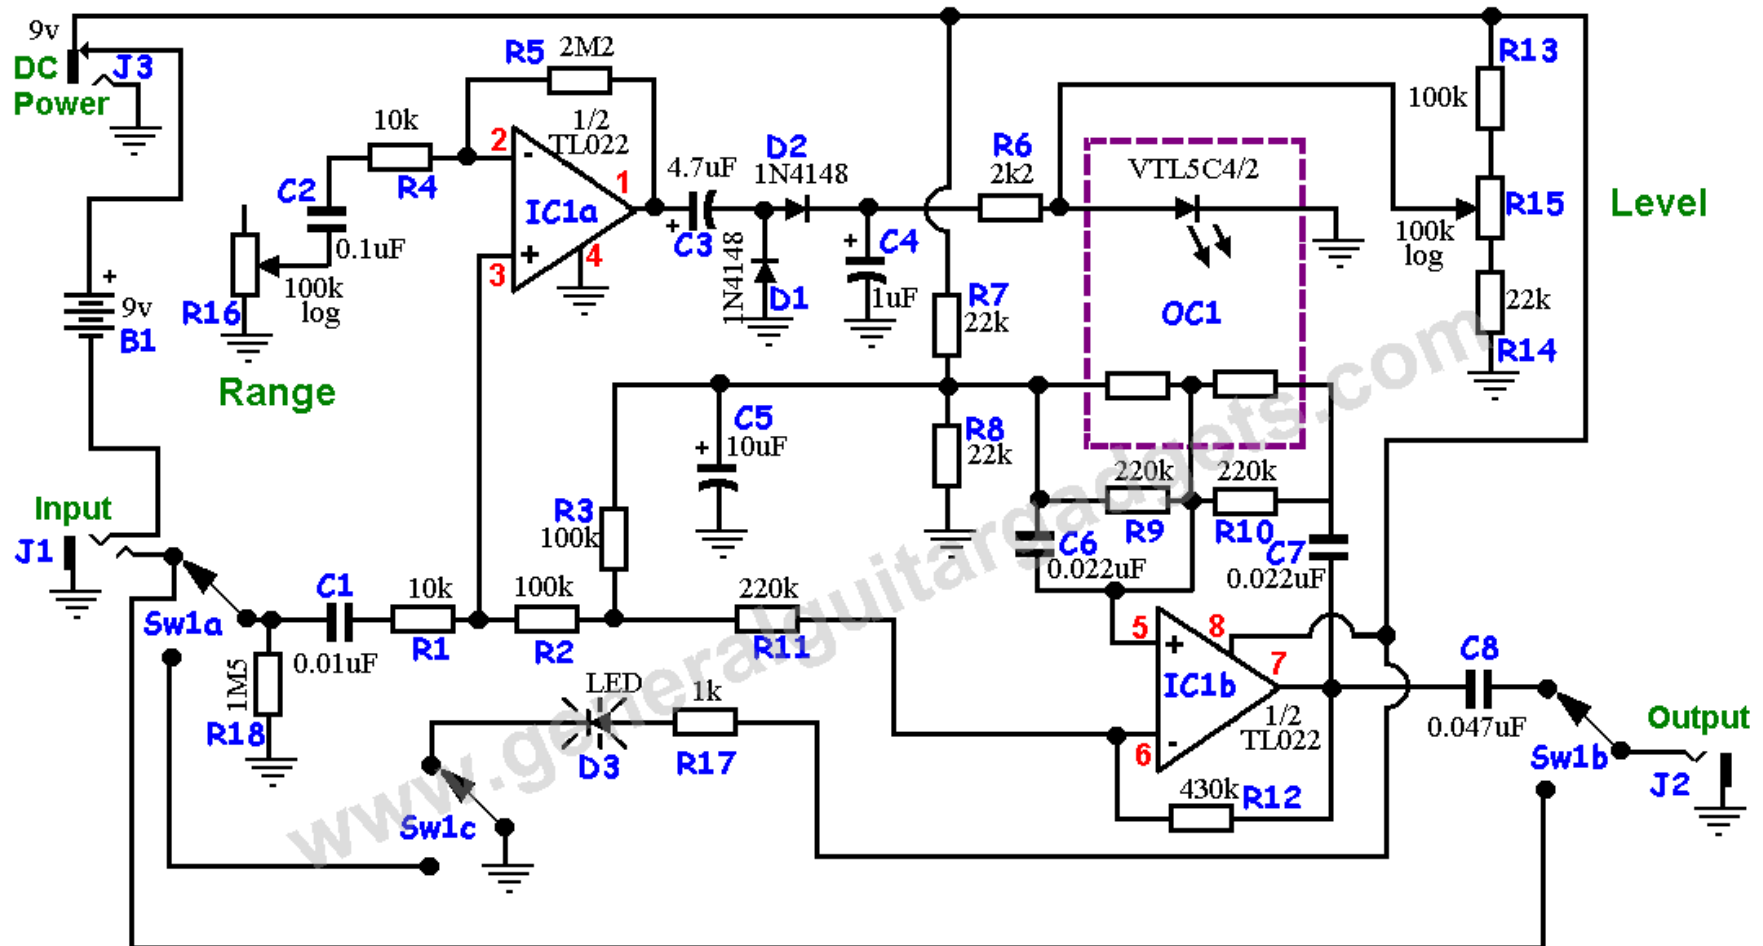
9v
DC Power
J3
R5 2M2
1/2 TL022
10k
2
1
R4
C2
IC1a
4.7uF
D2 1N4148
+
C3
R6 2k2
VTL5C4/2
R13
100k
R15
Level
100k log
22k
R14
0.1uF
100k log
R16
+
9v
B1
3
4
1N4148
D1
+
C4
1uF
R7 22k
OC1
Range
C5 10uF
+
R8 22k
220k
220k
R9
R10
R3 100k
C6 0.022uF
C7 0.022uF
Input
J1
Sw1a
C1 0.01uF
10k R1
100k R2
220k R11
5
8
7
+
IC1b
-
6
1/2 TL022
C8 0.047uF
Sw1b
Output
J2
1M5 R18
LED
D3
1k R17
Sw1c
430k R12
www.generalguitargadgets.com